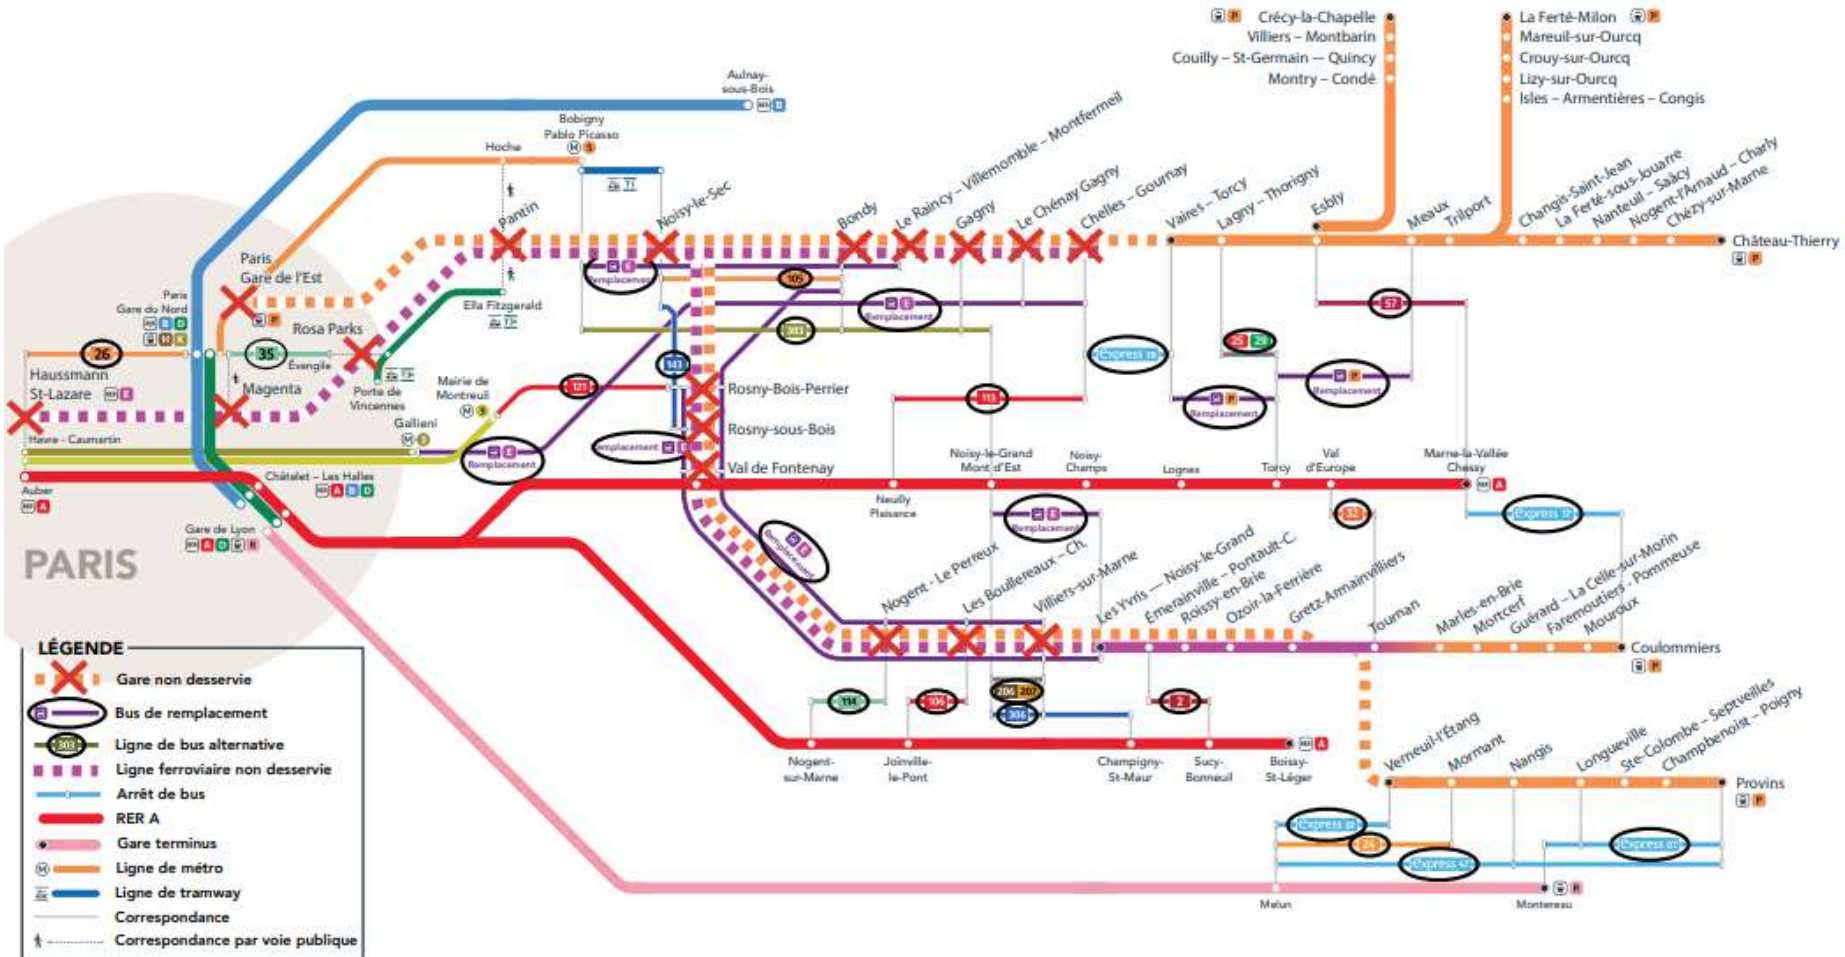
Crécy-la-Chapelle
Villiers – Montbarin
Couilly – St-Germain – Quincy
Montry – Condé

La Ferté-Milon
Mareuil-sur-Ourcq
Crouy-sur-Ourcq
Lizy-sur-Ourcq
Isles – Armentières – Congis

Aulnay-sous-Bois
Bobigny Pablo Picasso
Hoche
T1
Pantin
Noisy-le-Sec
Bondy
Le Raincy – Villemomble – Montfermeil
Gagny
Le Chénay Gagny
Chelles – Gournay
Vaires – Torcy
Lagny – Thorigny
Esbly
Meaux
Trilport
Changis-Saint-Jean
La Ferté-sous-Jouarre
Nanteuil – Saâcy
Nogent-l'Artaud – Charly
Chézy-sur-Marne
Château-Thierry

Paris Gare de l'Est
Paris Gare du Nord
Rosa Parks
Ella Fitzgerald
T3b
26
35
Evangile
Haussmann St-Lazare
Magenta
Porte de Vincennes
T3
Mairie de Montreuil
Gallieni
Havre – Caumartin
Auber
Châtelet – Les Halles
Gare de Lyon
PARIS

Remplacement
105
303
143
121
Rosny-Bois-Perrier
Rosny-sous-Bois
Val de Fontenay
113
Express 18
25
26
57
Noisy-le-Grand Mont d'Est
Noisy-Champs
Lognes
Torcy
Val d'Europe
Marne-la-Vallée Chessy
Neuilly Plaisance
Express 17
34
Nogent – Le Perreux
Les Boullereaux – Ch.
Villiers-sur-Marne
Les Yvris – Noisy-le-Grand
Émerainville – Pontault-C.
Roissy-en-Brie
Ozoir-la-Ferrière
Gretz-Armainvilliers
Tournan
Marles-en-Brie
Mortcerf
Guérard – La Celle-sur-Morin
Faremoutiers – Pommeuse
Mouroux
Coulommiers
114
106
206
207
308
2
Nogent-sur-Marne
Joinville-le-Pont
Champigny-St-Maur
Sucy-Bonneuil
Boissy-St-Léger
Verneuil-l'Étang
Mormant
Nangis
Longueville
Ste-Colombe – Septveilles
Champbenoist – Poigny
Provins
Express 18
24
Express 47
Express 07
Melun
Montereau

LÉGENDE
Gare non desservie
Bus de remplacement
Ligne de bus alternative
Ligne ferroviaire non desservie
Arrêt de bus
RER A
Gare terminus
Ligne de métro
Ligne de tramway
Correspondance
Correspondance par voie publique